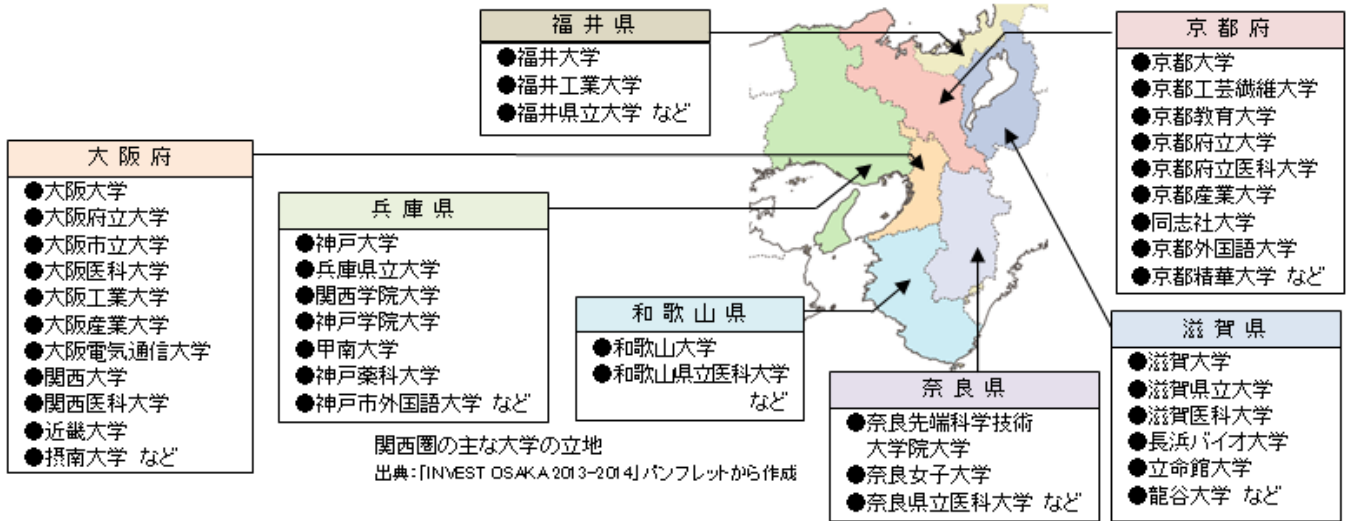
福井県
●福井大学
●福井工業大学
●福井県立大学 など

京都府
●京都大学
●京都工芸繊維大学
●京都教育大学
●京都府立大学
●京都府立医科大学
●京都産業大学
●同志社大学
●京都外国語大学
●京都精華大学 など

大阪府
●大阪大学
●大阪府立大学
●大阪市立大学
●大阪医科大学
●大阪工業大学
●大阪産業大学
●大阪電気通信大学
●関西大学
●関西医科大学
●近畿大学
●摂南大学 など

兵庫県
●神戸大学
●兵庫県立大学
●関西学院大学
●神戸学院大学
●甲南大学
●神戸薬科大学
●神戸市外国語大学 など

和歌山県
●和歌山大学
●和歌山県立医科大学 など

滋賀県
●滋賀大学
●滋賀県立大学
●滋賀医科大学
●長浜バイオ大学
●立命館大学
●龍谷大学 など

奈良県
●奈良先端科学技術大学院大学
●奈良女子大学
●奈良県立医科大学 など

関西圏の主な大学の立地
出典：「INVEST OSAKA 2013-2014」パンフレットから作成